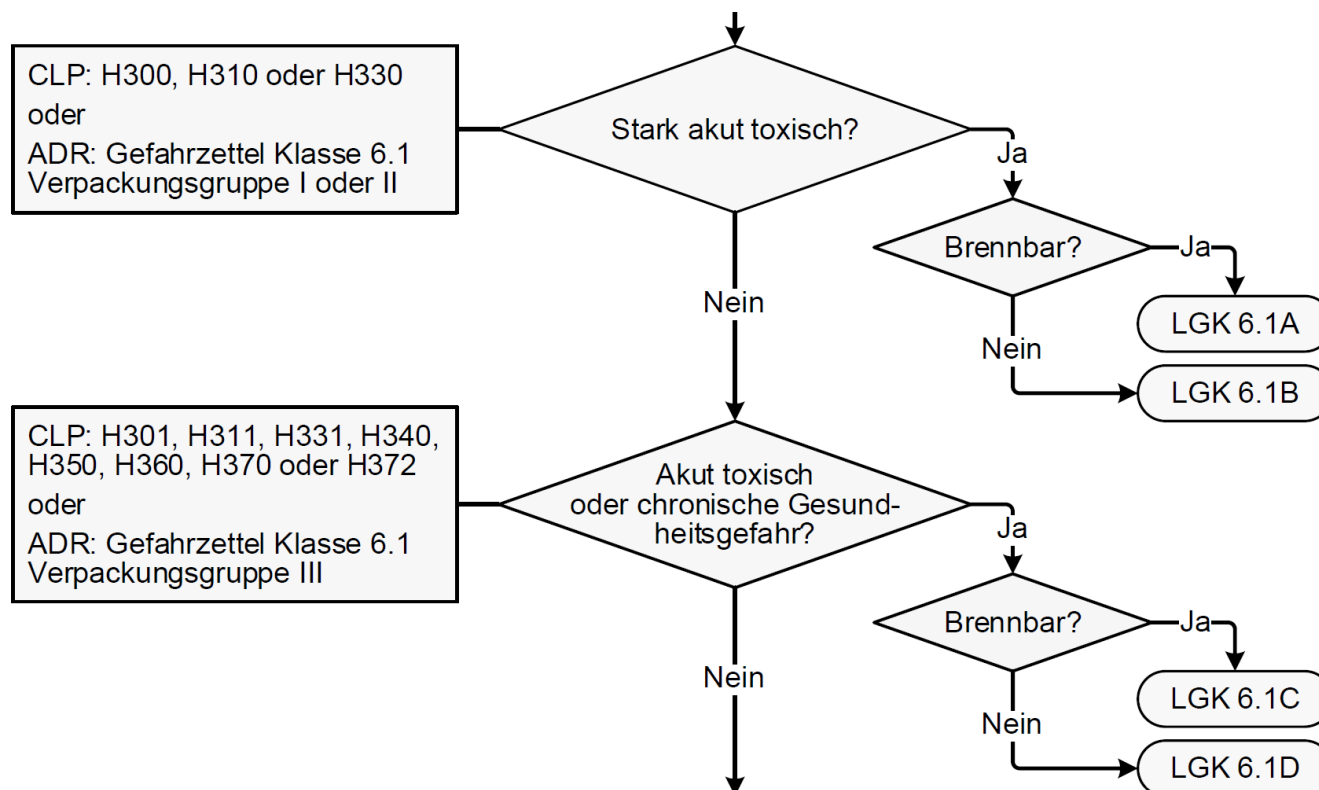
CLP: H300, H310 oder H330
oder
ADR: Gefahrzettel Klasse 6.1 Verpackungsgruppe I oder II

Stark akut toxisch?

Ja

Brennbar?

Ja

LGK 6.1A

Nein

LGK 6.1B

Nein

CLP: H301, H311, H331, H340, H350, H360, H370 oder H372
oder
ADR: Gefahrzettel Klasse 6.1 Verpackungsgruppe III

Akut toxisch oder chronische Gesundheitsgefahr?

Ja

Brennbar?

Ja

LGK 6.1C

Nein

LGK 6.1D

Nein